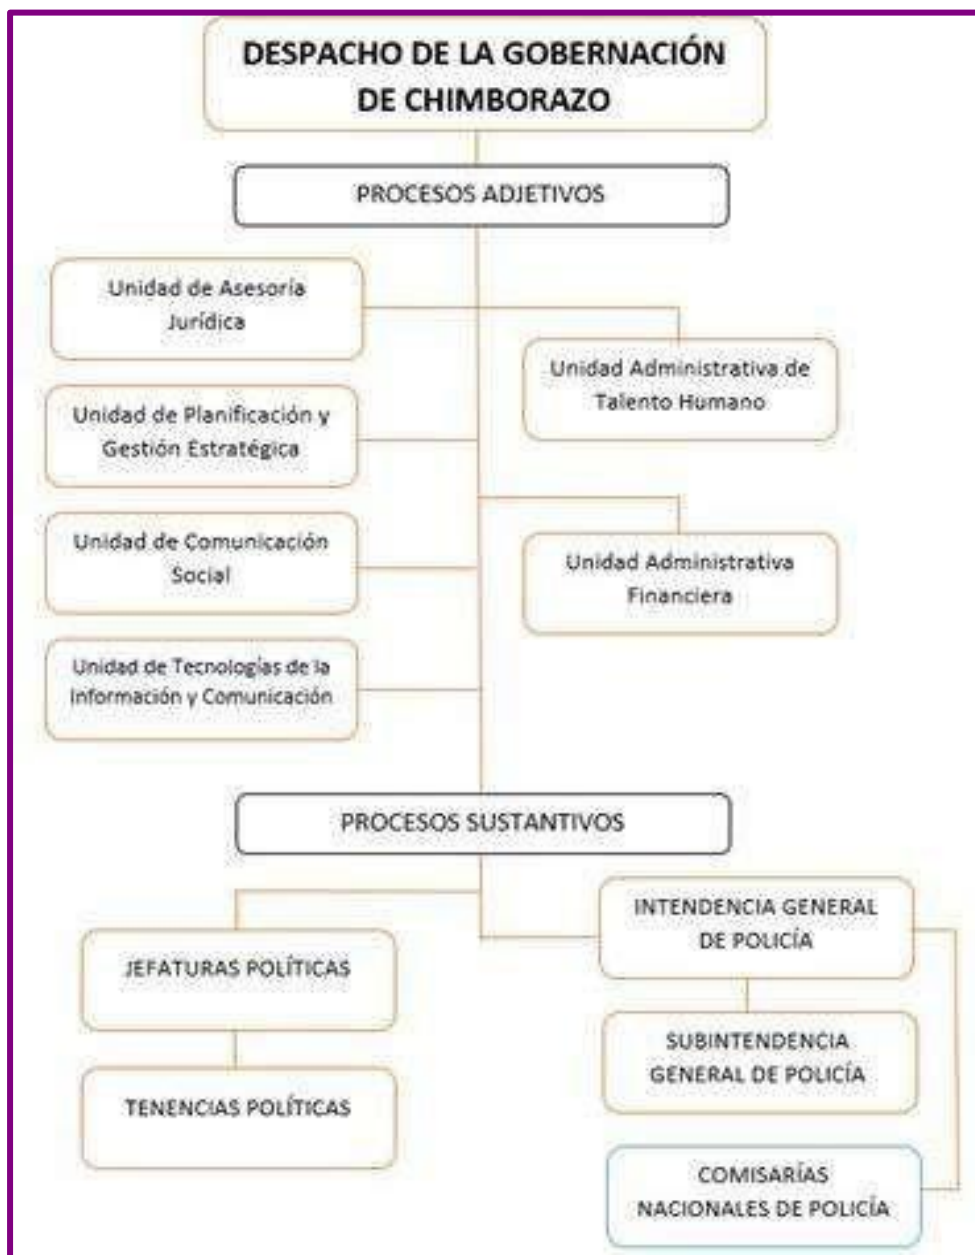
DESPACHO DE LA GOBERNACIÓN DE CHIMBORAZO

PROCESOS ADJETIVOS

Unidad de Asesoría Jurídica

Unidad Administrativa de Talento Humano

Unidad de Planificación y Gestión Estratégica

Unidad de Comunicación Social

Unidad Administrativa Financiera

Unidad de Tecnologías de la Información y Comunicación

PROCESOS SUSTANTIVOS

JEFATURAS POLÍTICAS

INTENDENCIA GENERAL DE POLICÍA

TENENCIAS POLÍTICAS

SUBINTENDENCIA GENERAL DE POLICÍA

COMISARÍAS NACIONALES DE POLICÍA